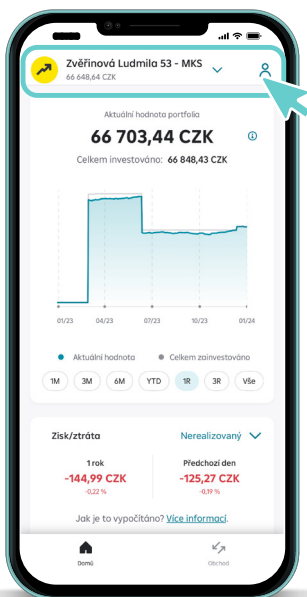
Zvěřinová Ludmila 53 - MKS
66 648,64 CZK

Aktuální hodnota portfolia
66 703,44 CZK
Celkem investováno: 66 848,43 CZK

01/23
04/23
07/23
10/23
01/24

Aktuální hodnota
Celkem zainvestováno

1M
3M
6M
YTD
1R
3R
Vše

Zisk/ztráta
Nerealizovaný

1 rok
-144,99 CZK
-0,22 %

Předchozí den
-125,27 CZK
-0,19 %

Jak je to vypočítáno? Více informací.

Domů
Obchod